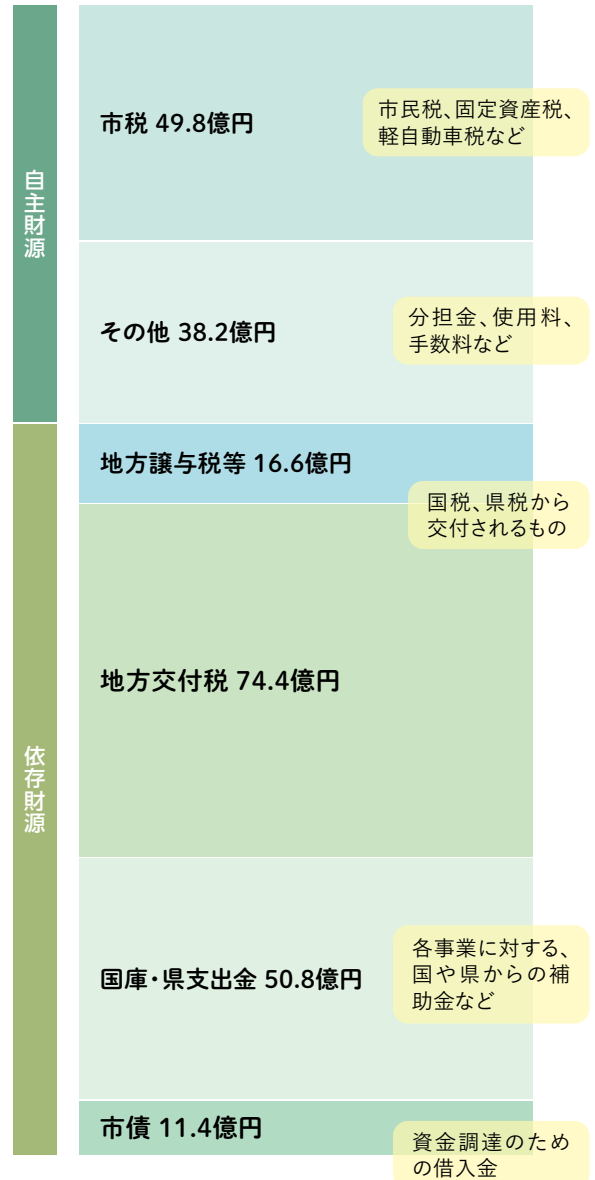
自主財源

市税 49.8億円

市民税、固定資産税、軽自動車税など

その他 38.2億円

分担金、使用料、手数料など

依存財源

地方譲与税等 16.6億円

国税、県税から交付されるもの

地方交付税 74.4億円

国庫・県支出金 50.8億円

各事業に対する、国や県からの補助金など

市債 11.4億円

資金調達のための借入金